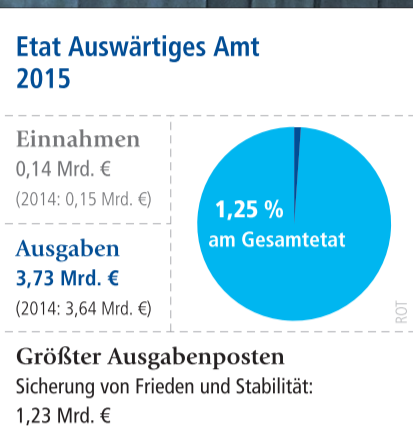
Etat Auswärtiges Amt 2015

Einnahmen
0,14 Mrd. €
(2014: 0,15 Mrd. €)

Ausgaben
3,73 Mrd. €
(2014: 3,64 Mrd. €)

1,25 %
am Gesamtetat

ROT

Größter Ausgabenposten
Sicherung von Frieden und Stabilität:
1,23 Mrd. €